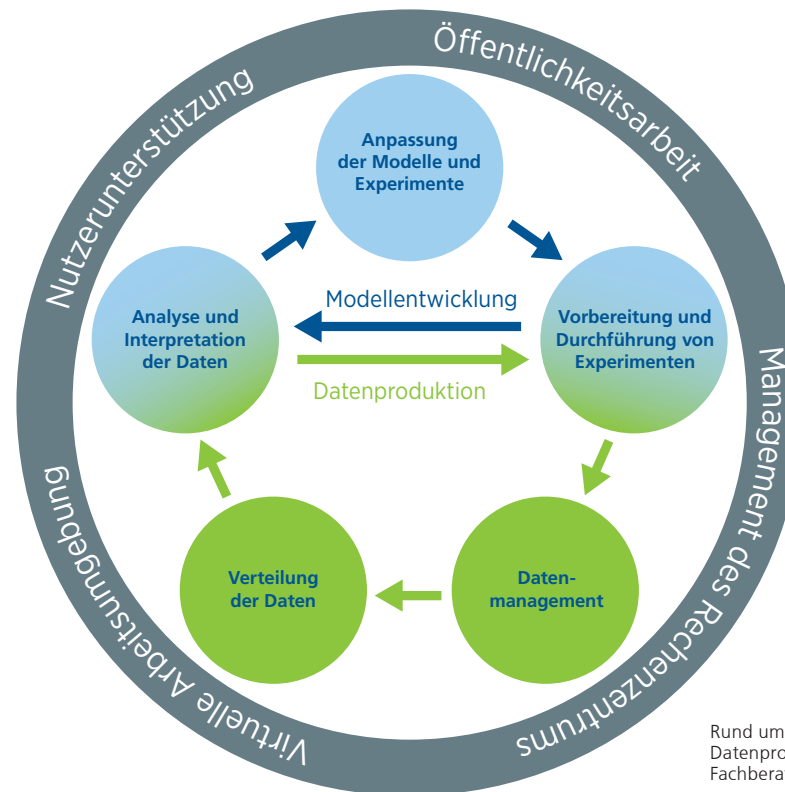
Öffentlichkeitsarbeit

Management des Rechenzentrums

Virtuelle Arbeitsumgebung

Nutzerunterstützung

Anpassung der Modelle und Experimente

Vorbereitung und Durchführung von Experimenten

Daten-management

Verteilung der Daten

Analyse und Interpretation der Daten

Modellentwicklung

Datenproduktion

Rund um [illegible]
Datenpro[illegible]
Fachbera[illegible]